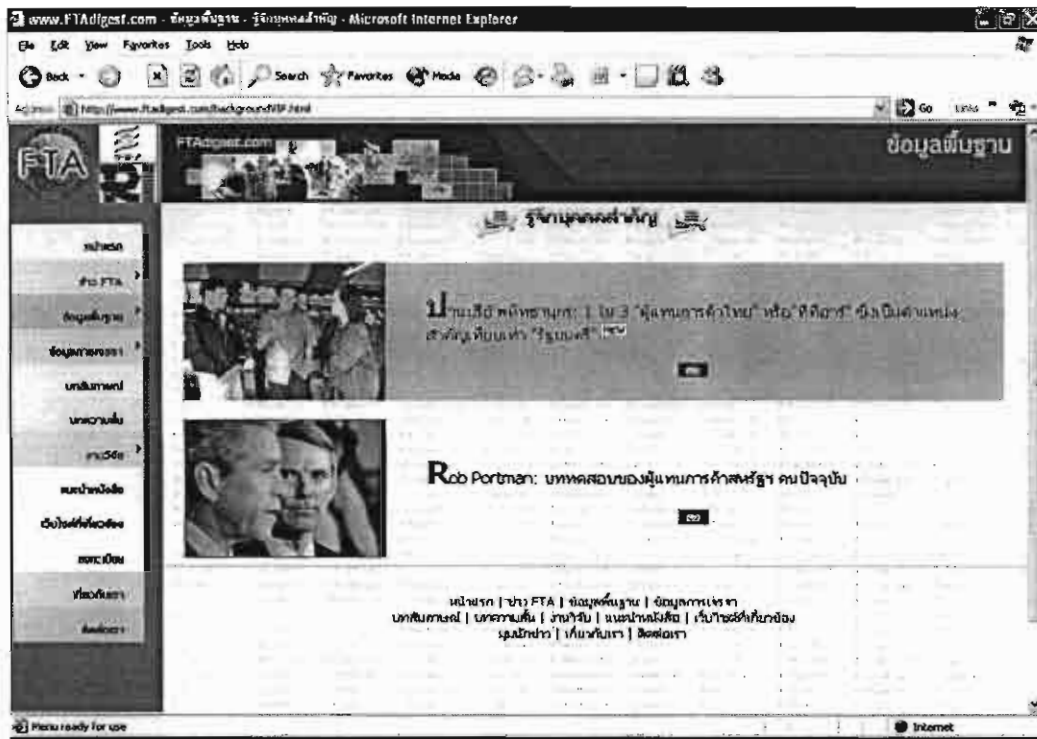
www.FTAdigest.com - ข้อมูลพื้นฐาน - รู้จักบุคคลสำคัญ - Microsoft Internet Explorer

File Edit View Favorites Tools Help

Back Search Favorites Media

Address http://www.ftadigest.com/background/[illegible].html

Go Links

FTA

FTAdigest.com

ข้อมูลพื้นฐาน

รู้จักบุคคลสำคัญ

หน้าแรก

ข่าว FTA

ข้อมูลพื้นฐาน

ข้อมูลการเจรจา

บทสัมภาษณ์

บทความสั้น

งานวิจัย

แนะนำหนังสือ

เว็บไซต์ที่เกี่ยวข้อง

สมัครสมาชิก

เกี่ยวกับเรา

ติดต่อเรา

ปานปรีย์ พหิทธานุกร: 1 ใน 3 "ผู้แทนการค้าไทย" หรือ "ทีคอาร์" ซึ่งเป็นตำแหน่งสำคัญเทียบเท่า "รัฐมนตรี" NEW

Rob Portman: บททดสอบของผู้แทนการค้าสหรัฐฯ คนปัจจุบัน

หน้าแรก | ข่าว FTA | ข้อมูลพื้นฐาน | ข้อมูลการเจรจา
บทสัมภาษณ์ | บทความสั้น | งานวิจัย | แนะนำหนังสือ | เว็บไซต์ที่เกี่ยวข้อง
สมัครสมาชิก | เกี่ยวกับเรา | ติดต่อเรา

Menu ready for use

Internet